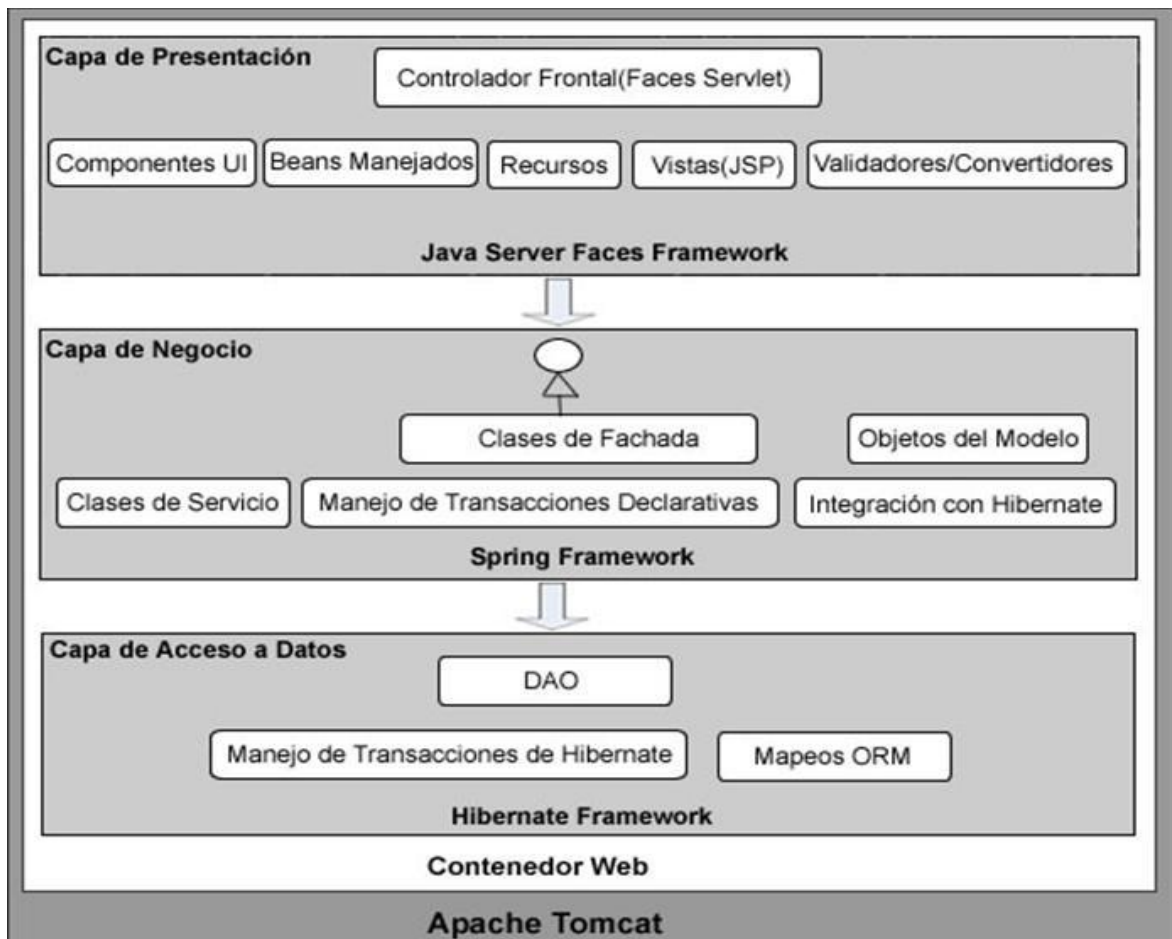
Capa de Presentación

Controlador Frontal(Faces Servlet)

Componentes UI

Beans Manejados

Recursos

Vistas(JSP)

Validadores/Convertidores

Java Server Faces Framework

Capa de Negocio

Clases de Fachada

Objetos del Modelo

Clases de Servicio

Manejo de Transacciones Declarativas

Integración con Hibernate

Spring Framework

Capa de Acceso a Datos

DAO

Manejo de Transacciones de Hibernate

Mapeos ORM

Hibernate Framework

Contenedor Web

Apache Tomcat